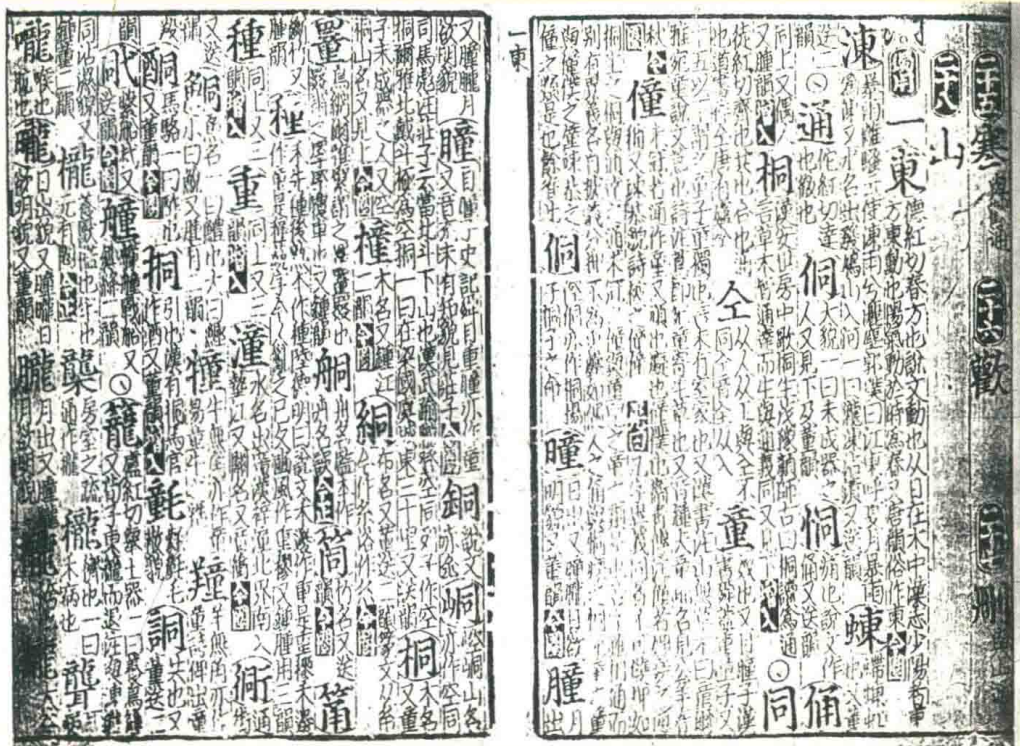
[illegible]

一東

東 德紅切春方也說文動也从日在木中 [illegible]

凍 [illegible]

通 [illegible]

侗 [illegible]

恫 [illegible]

蝀 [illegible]

桐 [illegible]

同 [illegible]

筩 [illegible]

仝 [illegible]

童 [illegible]

僮 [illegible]

僮 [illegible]

侗 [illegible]

曈 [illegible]

瞳 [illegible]

銅 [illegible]

峒 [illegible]

桐 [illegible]

筒 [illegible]

犝 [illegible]

橦 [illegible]

絧 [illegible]

艟 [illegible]

種 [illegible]

重 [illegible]

潼 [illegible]

衕 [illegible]

罿 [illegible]

酮 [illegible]

挏 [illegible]

氃 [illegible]

詷 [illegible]

朣 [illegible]

瓏 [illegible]

龍 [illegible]

櫳 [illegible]

蘢 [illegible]

聾 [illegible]

朧 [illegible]

一東

二十五寒 二十六歡 二十七刪